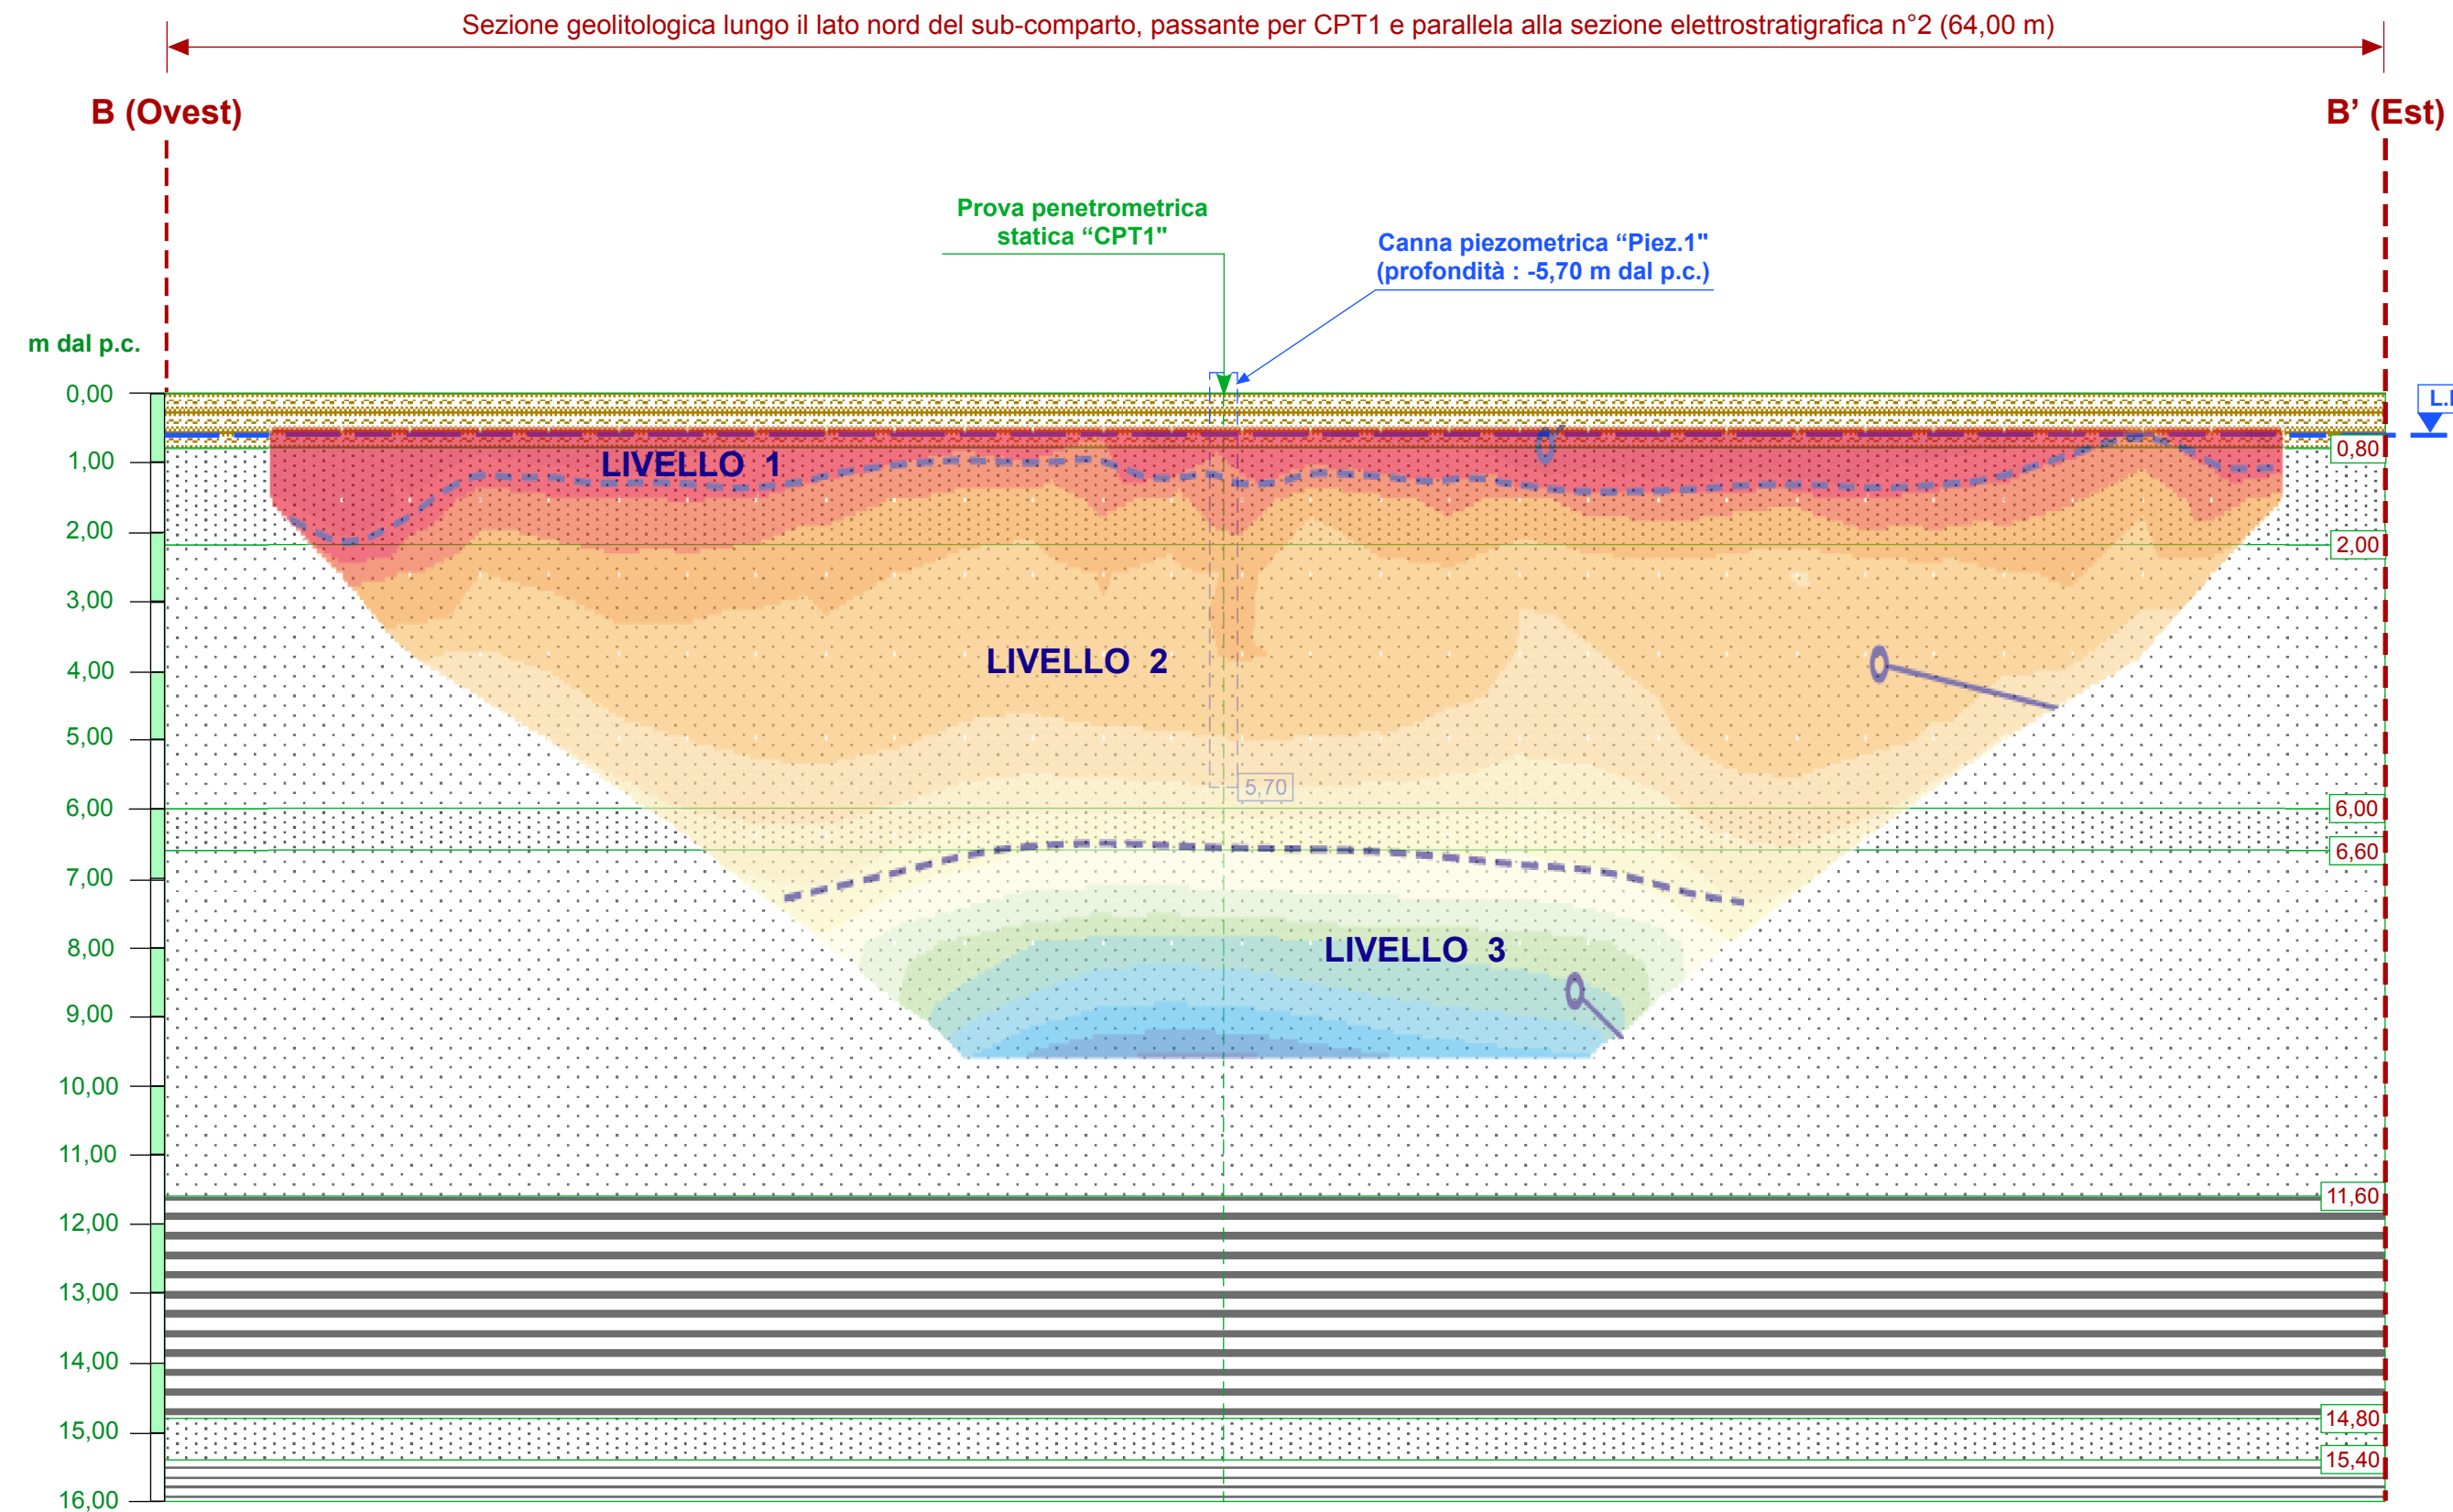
Sezione geolitologica lungo il lato nord del sub-comparto, passante per CPT1 e parallela alla sezione elettrostratigrafica n°2 (64,00 m)

B (Ovest)

B' (Est)

Prova penetrometrica statica "CPT1"

Canna piezometrica "Piez.1" (profondità : -5,70 m dal p.c.)

m dal p.c.

0,00
1,00
2,00
3,00
4,00
5,00
6,00
7,00
8,00
9,00
10,00
11,00
12,00
13,00
14,00
15,00
16,00

L.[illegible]

LIVELLO 1

LIVELLO 2

LIVELLO 3

5,70

0,80
2,00
6,00
6,60
11,60
14,80
15,40